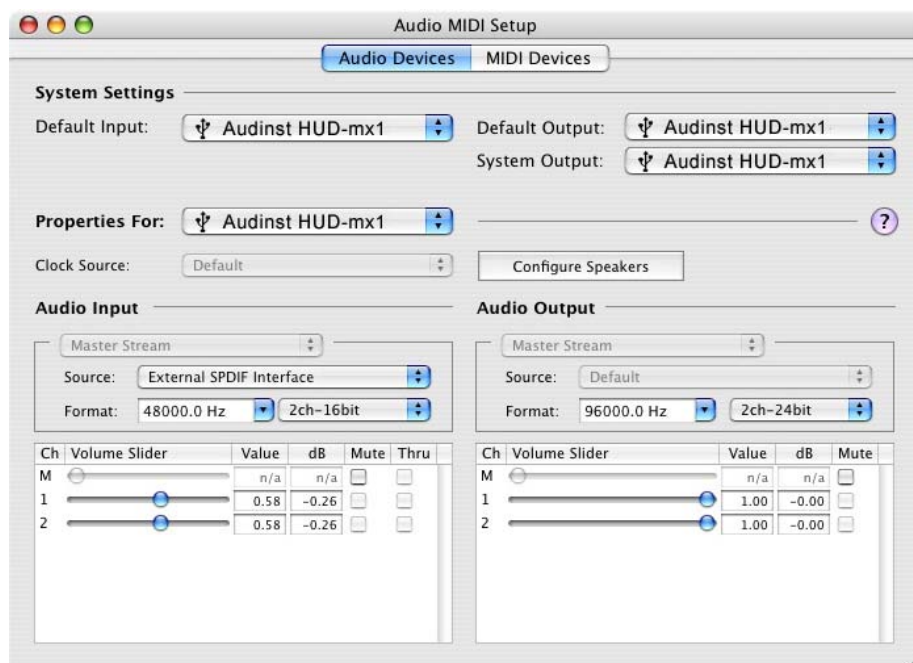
Audio MIDI Setup

Audio Devices | MIDI Devices

System Settings

Default Input: Audinst HUD-mx1

Default Output: Audinst HUD-mx1

System Output: Audinst HUD-mx1

Properties For: Audinst HUD-mx1

?

Clock Source: Default

Configure Speakers

Audio Input

Master Stream

Source: External SPDIF Interface

Format: 48000.0 Hz 2ch-16bit

| Ch | Volume Slider | Value | dB | Mute | Thru |
|---|---|---|---|---|---|
| M | | n/a | n/a | | |
| 1 | | 0.58 | -0.26 | | |
| 2 | | 0.58 | -0.26 | | |

Audio Output

Master Stream

Source: Default

Format: 96000.0 Hz 2ch-24bit

| Ch | Volume Slider | Value | dB | Mute |
|---|---|---|---|---|
| M | | n/a | n/a | |
| 1 | | 1.00 | -0.00 | |
| 2 | | 1.00 | -0.00 | |